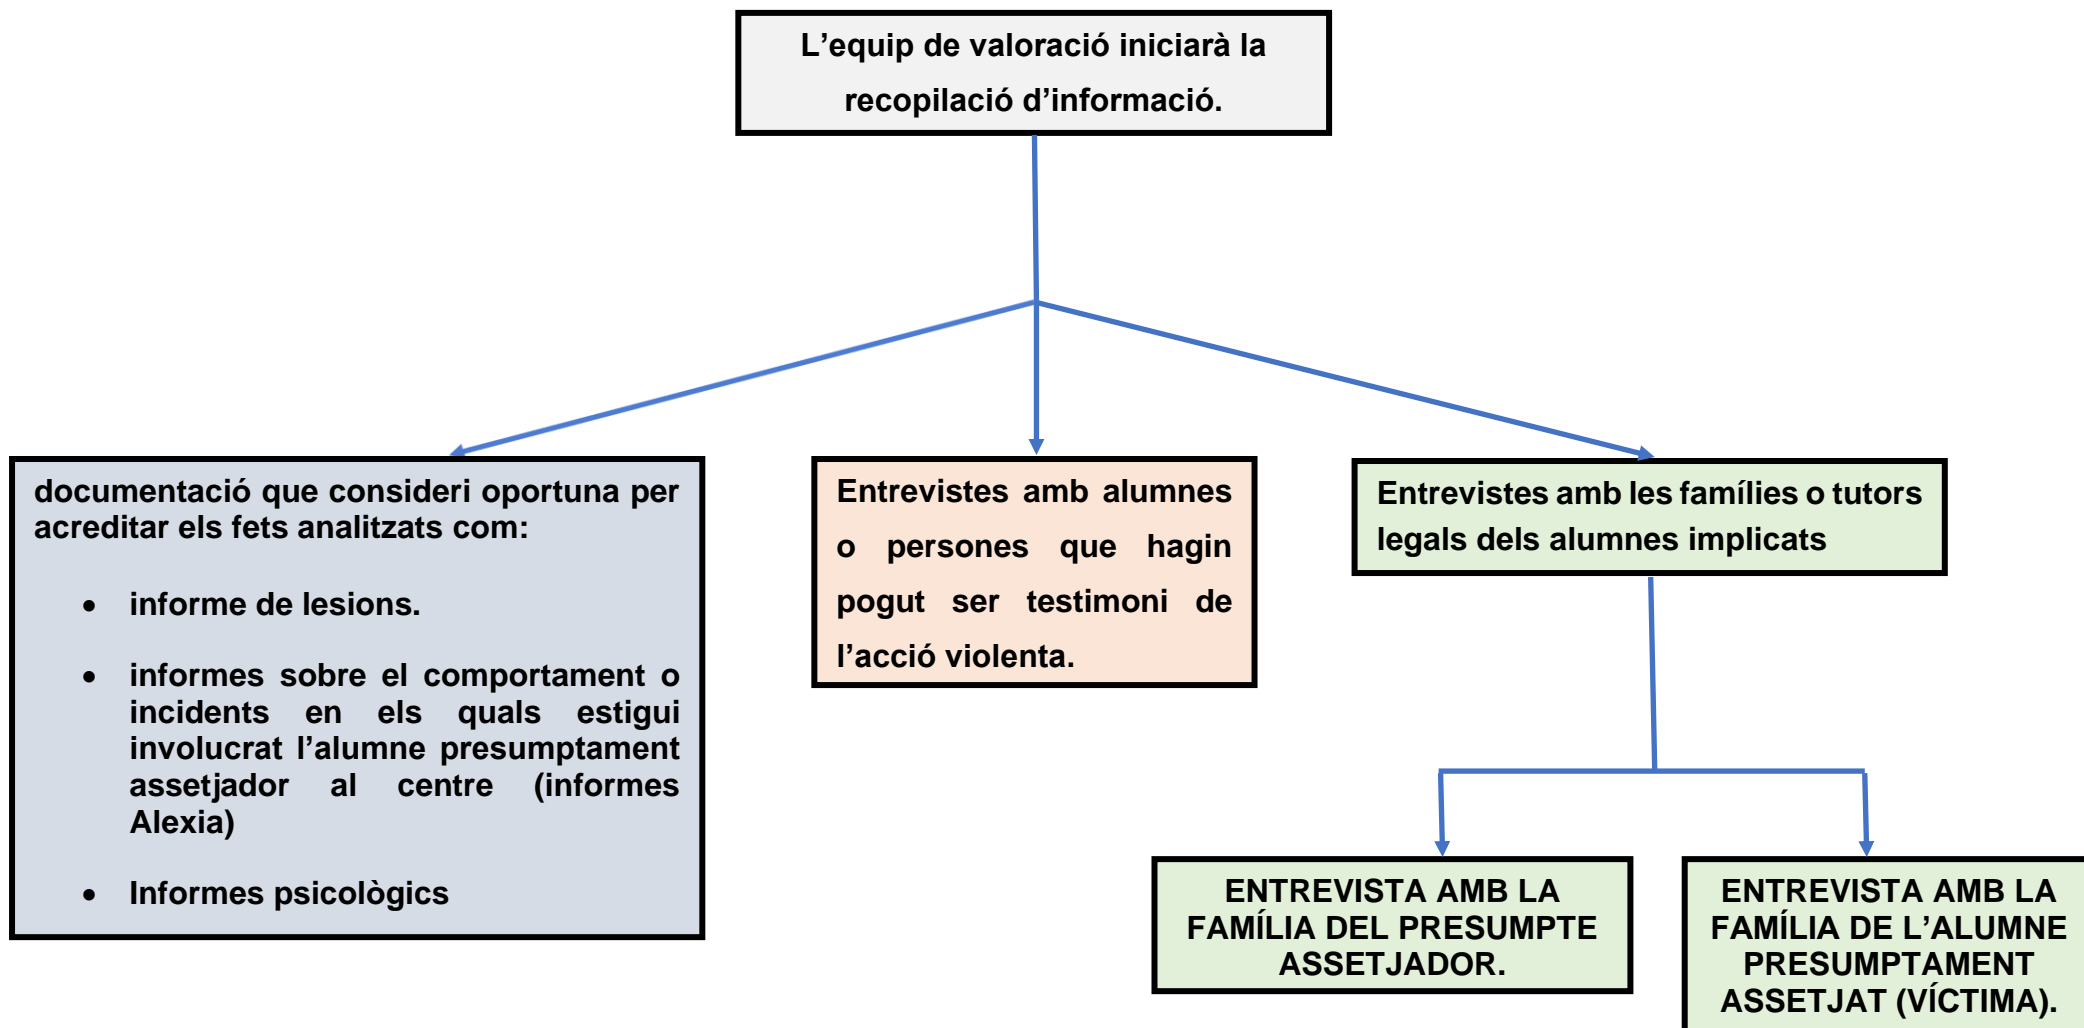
L’equip de valoració iniciarà la recopilació d’informació.

documentació que consideri oportuna per acreditar els fets analitzats com:

- informe de lesions.
- informes sobre el comportament o incidents en els quals estigui involucrat l’alumne presumptament assetjador al centre (informes Alexia)
- Informes psicològics

Entrevistes amb alumnes o persones que hagin pogut ser testimoni de l’acció violenta.

Entrevistes amb les famílies o tutors legals dels alumnes implicats

ENTREVISTA AMB LA FAMÍLIA DEL PRESUMPTE ASSETJADOR.

ENTREVISTA AMB LA FAMÍLIA DE L’ALUMNE PRESUMPTAMENT ASSETJAT (VÍCTIMA).